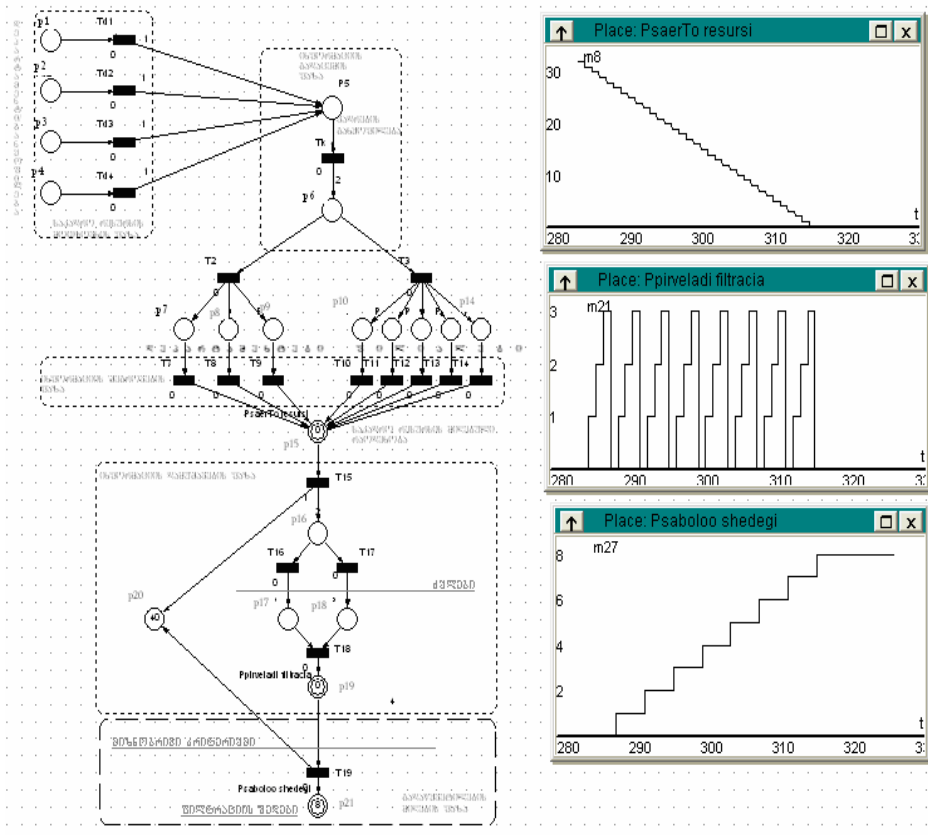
p1
Td1
0
p2
Td2
0
p3
Td3
0
p4
Td4
0
P5
T1
0
2
P6
T2
T3
0
p7
p8
p9
p10
p14
T7
T8
T9
T10
T11
T12
T13
T14
0
0
0
0
0
0
0
0
PsaerTo resursi
p15
T15
p16
T16
T17
0
p17
p18
p20
40
T18
0
Ppirveladi filtracia
p19
T19
Psaboloo shedegi
p21
8

Place: PsaerTo resursi
m8
30
20
10
t
280
290
300
310
320
3

Place: Ppirveladi filtracia
m21
3
2
1
t
280
290
300
310
320
3

Place: Psaboloo shedegi
m27
8
6
4
2
t
280
290
300
310
320
3